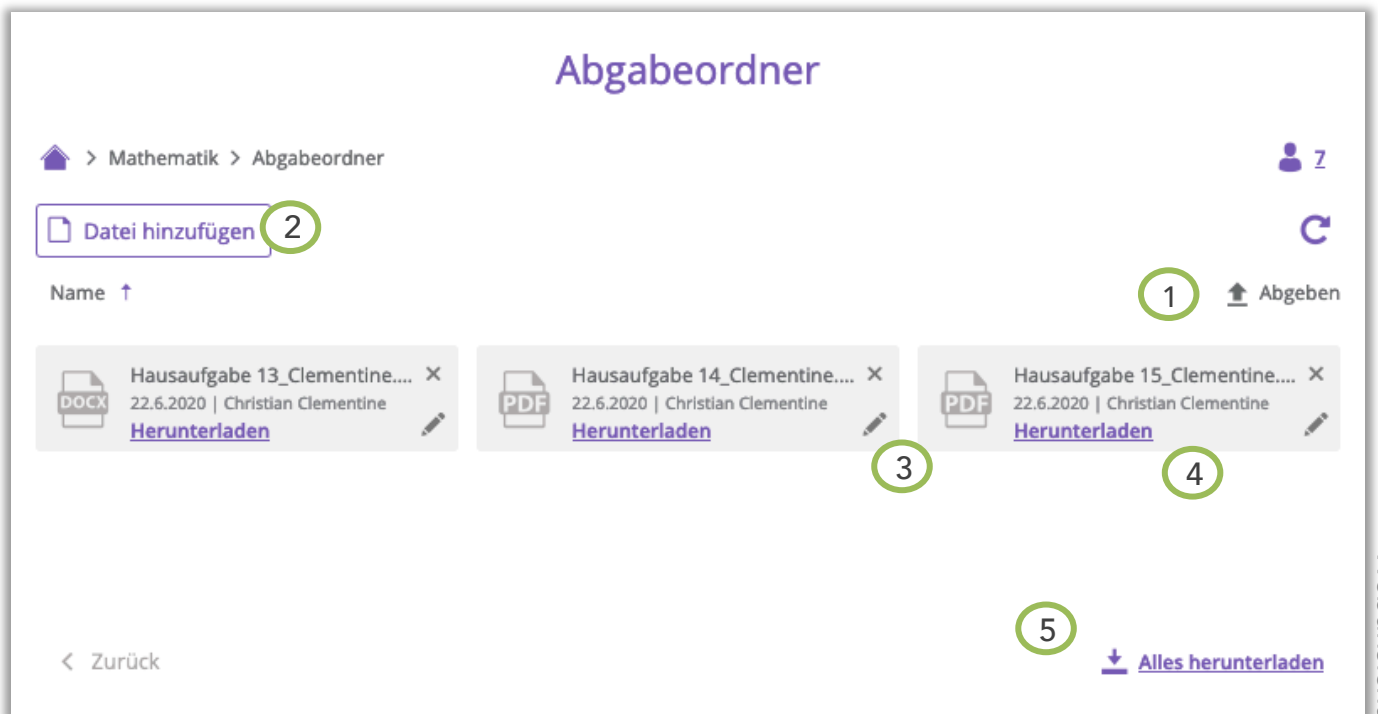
Abgabeordner

> Mathematik > Abgabeordner

7

Datei hinzufügen 2

Name ↑

1 Abgeben

DOCX Hausaufgabe 13_Clementine.... ×
22.6.2020 | Christian Clementine
Herunterladen

PDF Hausaufgabe 14_Clementine.... ×
22.6.2020 | Christian Clementine
Herunterladen

PDF Hausaufgabe 15_Clementine.... ×
22.6.2020 | Christian Clementine
Herunterladen

3

4

5

< Zurück

Alles herunterladen